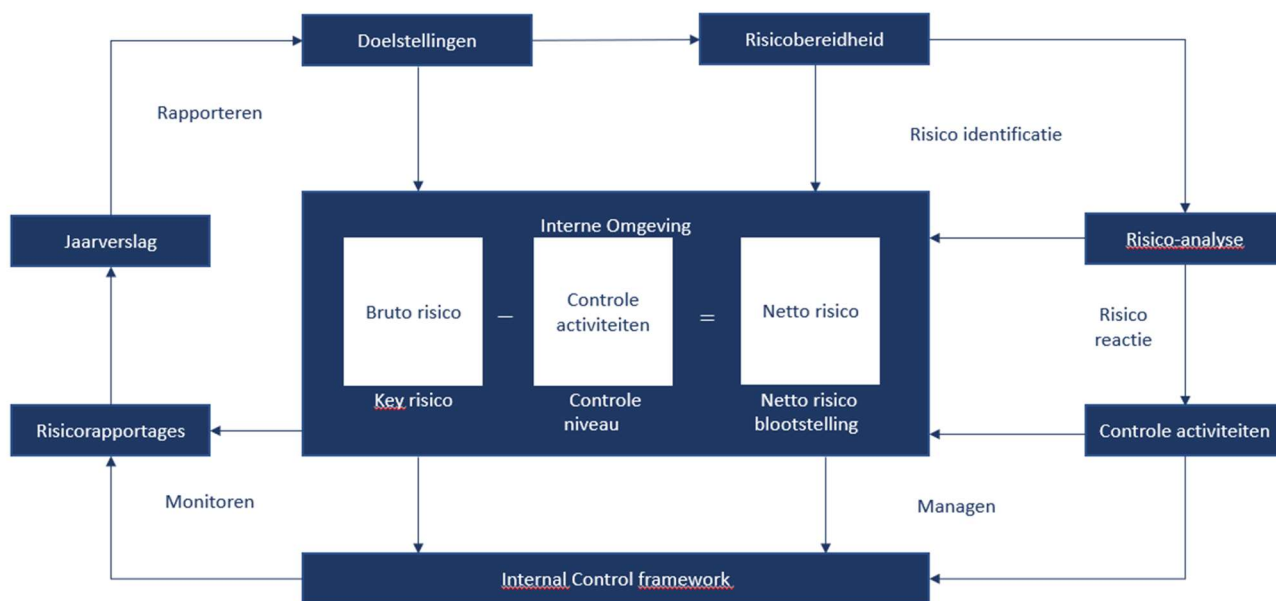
Doelstellingen

Risicobereidheid

Rapporteren

Risico identificatie

Jaarverslag

Interne Omgeving

Bruto risico

–

Controle activiteiten

=

Netto risico

Key risico

Controle niveau

Netto risico blootstelling

Risico-analyse

Risico reactie

Risicorapportages

Controle activiteiten

Monitoren

Managen

Internal Control framework